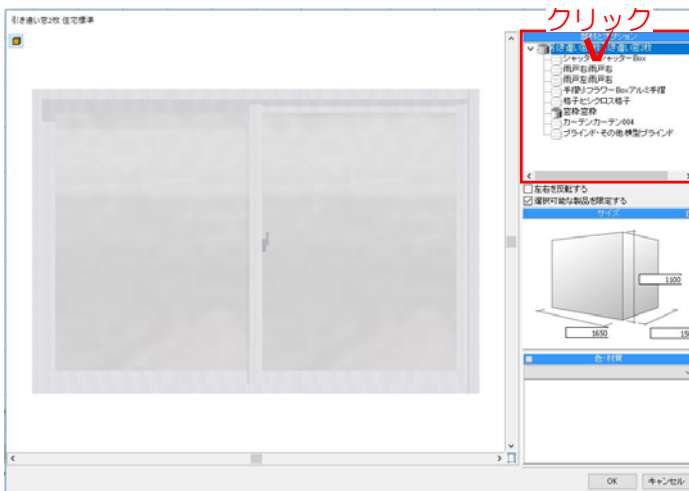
引き違い窓2枚 住宅標準

クリック

部材とオプション

引き違い窓 引き違い窓2枚

シャッター シャッターBox

雨戸右 雨戸右

雨戸左 雨戸右

手摺りフラワーBox アルミ手摺

格子 ヒシクロス格子

窓枠 窓枠

カーテン カーテン004

ブラインド・その他 横型ブラインド

左右を反転する

選択可能な製品を限定する

サイズ

1100

1650

15

色・材質

OK

キャンセル